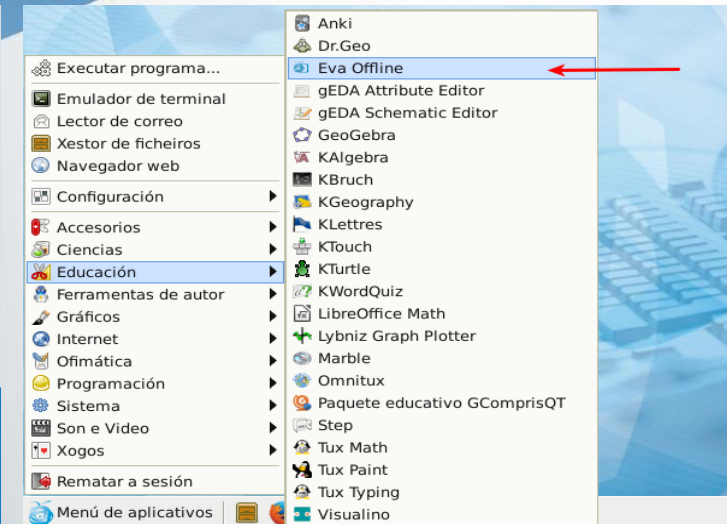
Executar programa...
Emulador de terminal
Lector de correo
Xestor de ficheiros
Navegador web
Configuración
Accesorios
Ciencias
Educación
Ferramentas de autor
Gráficos
Internet
Ofimática
Programación
Sistema
Son e Video
Xogos
Rematar a sesión
Menú de aplicativos

Anki
Dr.Geo
Eva Offline
gEDA Attribute Editor
gEDA Schematic Editor
GeoGebra
KAlgebra
KBruch
KGeography
KLettres
KTouch
KTurtle
KWordQuiz
LibreOffice Math
Lybniz Graph Plotter
Marble
Omnitux
Paquete educativo GComprisQT
Step
Tux Math
Tux Paint
Tux Typing
Visualino